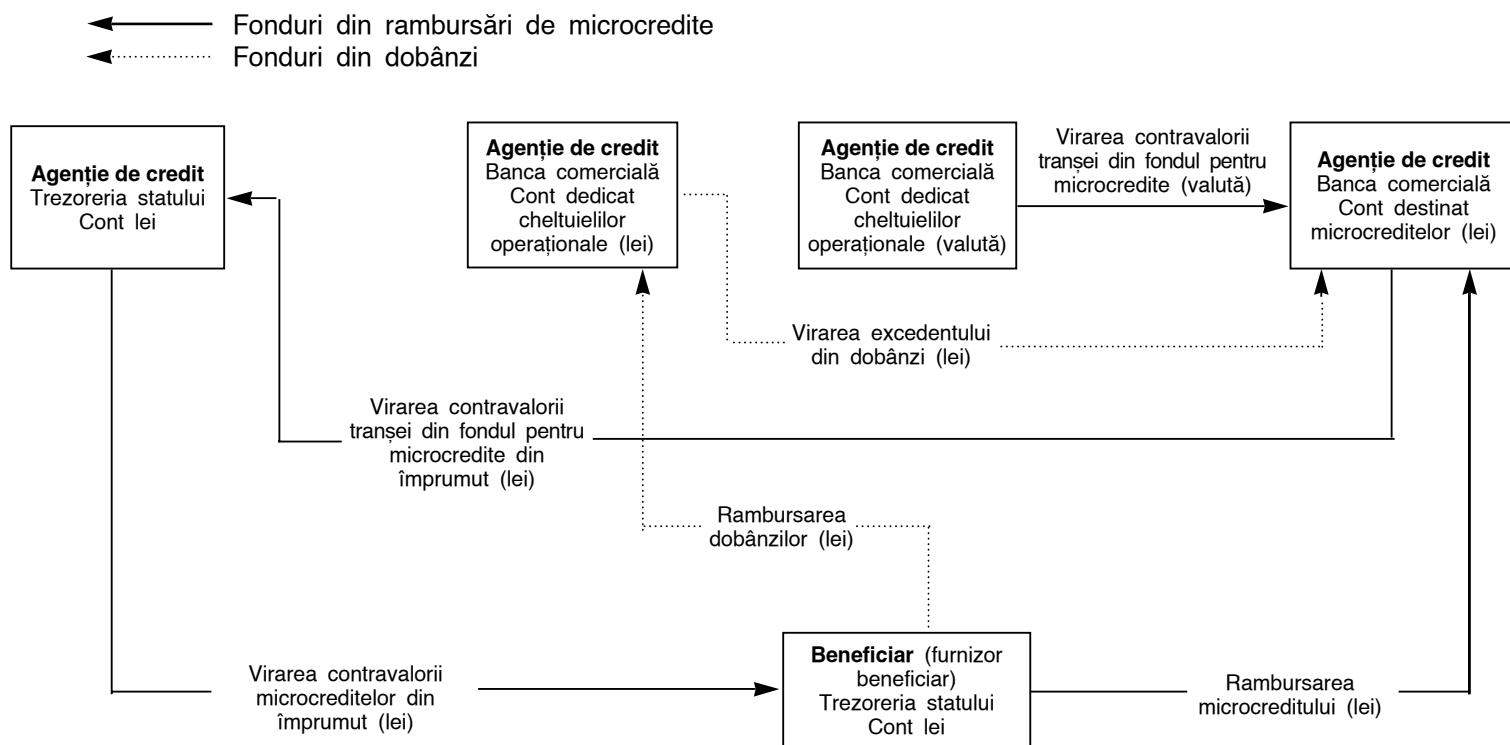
Fonduri din rambursări de microcredite
Fonduri din dobânzi

**Agenție de credit**
Trezoreria statului
Cont lei

**Agenție de credit**
Banca comercială
Cont dedicat cheltuielilor operaționale (lei)

**Agenție de credit**
Banca comercială
Cont dedicat cheltuielilor operaționale (valută)

Virarea contravalorii tranșei din fondul pentru microcredite (valută)

**Agenție de credit**
Banca comercială
Cont destinat microcreditelor (lei)

Virarea excedentului din dobânzi (lei)

Virarea contravalorii tranșei din fondul pentru microcredite din împrumut (lei)

Rambursarea dobânzilor (lei)

Virarea contravalorii microcreditelor din împrumut (lei)

**Beneficiar** (furnizor beneficiar)
Trezoreria statului
Cont lei

Rambursarea microcreditului (lei)